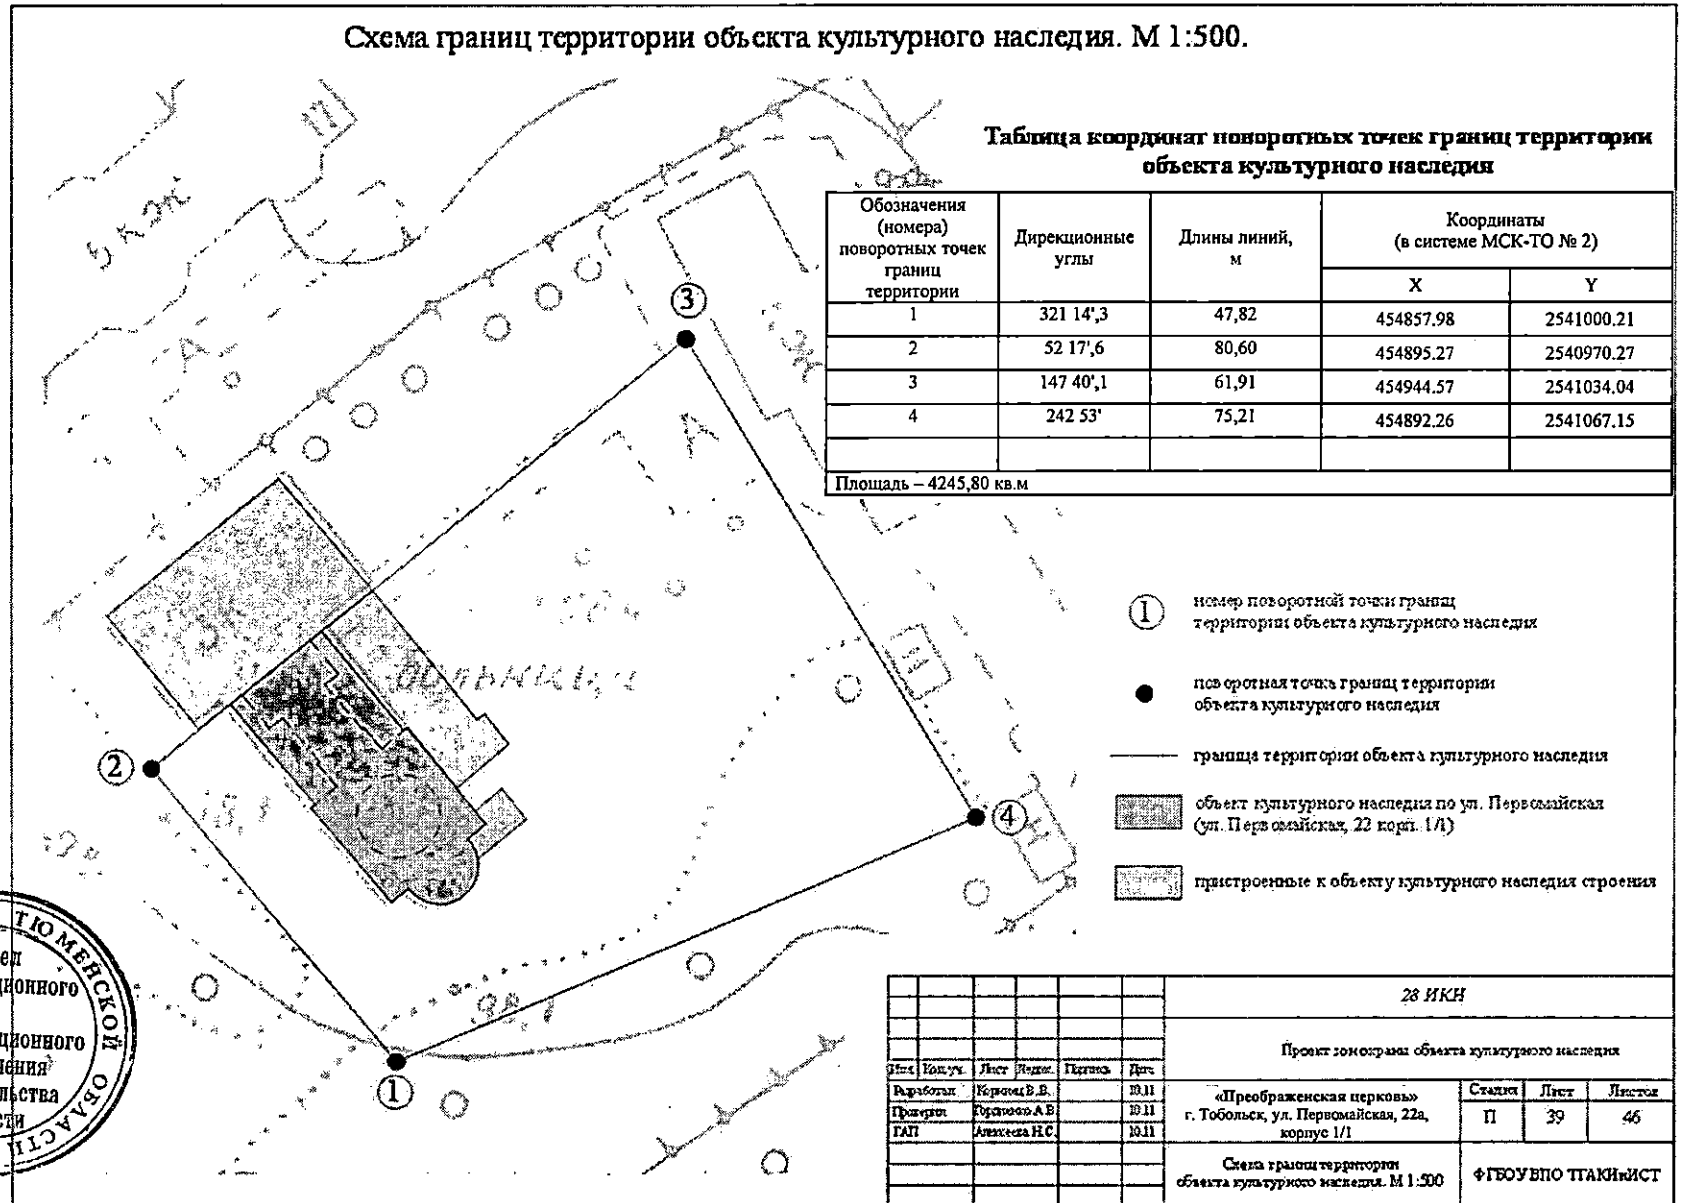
Схема границ территории объекта культурного наследия. М 1:500.

Таблица координат поворотных точек границ территории объекта культурного наследия

| Обозначения (номера) поворотных точек границ территории | Дирекционные углы | Длины линий, м | Координаты (в системе МСК-ТО № 2) X | Y |
|---|---|---|---|---|
| 1 | 321 14',3 | 47,82 | 454857.98 | 2541000.21 |
| 2 | 52 17',6 | 80,60 | 454895.27 | 2540970.27 |
| 3 | 147 40',1 | 61,91 | 454944.57 | 2541034.04 |
| 4 | 242 53' | 75,21 | 454892.26 | 2541067.15 |
| | | | | |

Площадь – 4245,80 кв.м

① номер поворотной точки границ территории объекта культурного наследия

поворотная точка границ территории объекта культурного наследия

граница территории объекта культурного наследия

объект культурного наследия по ул. Первомайская (ул. Первомайская, 22 корп. 1/1)

пристроенные к объекту культурного наследия строения

③ ② ④ ①

ТЮМЕНСКОЙ ОБЛАСТИ
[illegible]ел
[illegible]ционного
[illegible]ционного
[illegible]ления
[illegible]льства
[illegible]сти

28 ИКН

Проект зон охраны объекта культурного наследия

| Изм. | Кол.уч. | Лист | №док. | Подпись | Дата |
|---|---|---|---|---|---|
| Разработал | Корсаков В.В. | | | | 10.11 |
| Проверил | Горлюхова А.В. | | | | 10.11 |
| ГАП | Алексеева Н.С. | | | | 10.11 |

«Преображенская церковь» г. Тобольск, ул. Первомайская, 22а, корпус 1/1

| Стадия | Лист | Листов |
|---|---|---|
| П | 39 | 46 |

Схема границ территории объекта культурного наследия. М 1:500

ФГБОУ ВПО ТГАКИиСТ